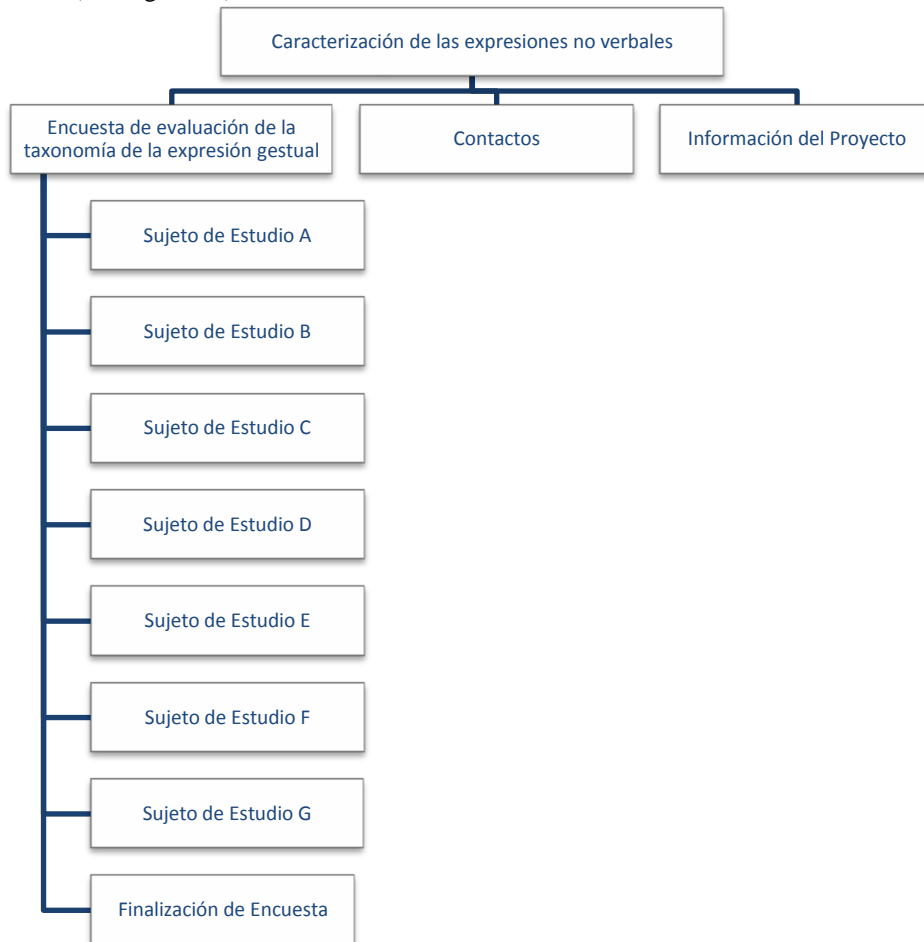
Caracterización de las expresiones no verbales

Encuesta de evaluación de la taxonomía de la expresión gestual

Contactos

Información del Proyecto

Sujeto de Estudio A

Sujeto de Estudio B

Sujeto de Estudio C

Sujeto de Estudio D

Sujeto de Estudio E

Sujeto de Estudio F

Sujeto de Estudio G

Finalización de Encuesta